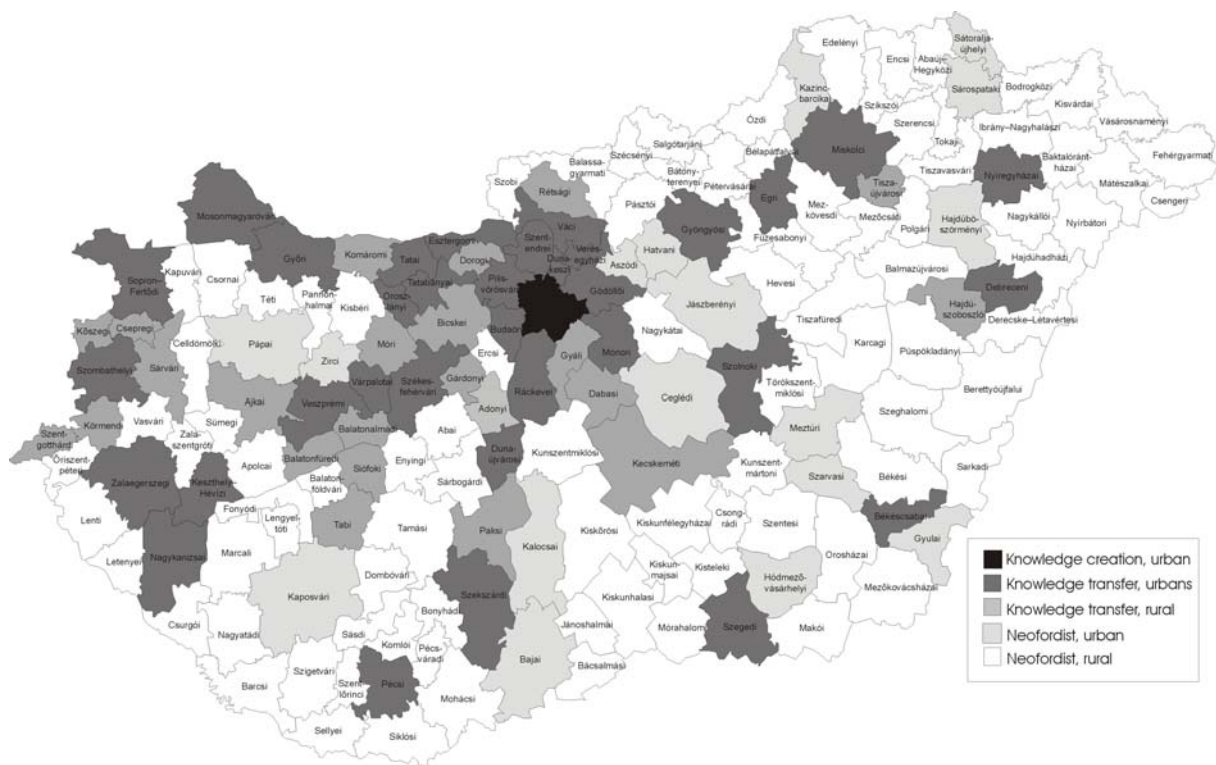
Sátoraljaújhelyi
Edelényi
Encsi
Abaúj-Hegyközi
Kazincbarcikai
Sárospataki
Bodrogközi
Szikszói
Kisvárdai
Ózdi
Szerencsi
Ibrány–Nagyhalászi
Vásárosnaményi
Salgótarjáni
Bélapátfalvai
Miskolci
Tokaji
Szécsényi
Balassagyarmati
Baktalórántházai
Fehérgyarmati
Szobi
Bátonyterenyei
Pétervásárai
Tiszavasvári
Nyíregyházai
Rétsági
Mátészalkai
Pásztói
Egri
Mezőkövesdi
Tiszaújvárosi
Csengeri
Mosonmagyaróvári
Váci
Szentendrei
Gyöngyösi
Mezőcsáti
Hajdúböszörményi
Nagykállói
Nyírbátori
Veresegyházi
Hatvani
Füzesabonyi
Polgári
Esztergomi
Dunakeszi
Aszódi
Győri
Komáromi
Tatai
Dorogi
Kapuvári
Csornai
Hajdúhadházi
Balmazújvárosi
Soproni-Fertődi
Tatabányai
Pilisvörösvári
Gödöllői
Jászberényi
Hevesi
Pannonhalmai
Téti
Oroszlányi
Debreceni
Kőszegi
Csepregi
Kisbéri
Hajdúszoboszlói
Bicskei
Nagykátai
Tiszafüredi
Derecske–Létavértesi
Budaörsi
Celldömölki
Pápai
Zirci
Móri
Gyáli
Monori
Karcagi
Püspökladányi
Ercsi
Szombathelyi
Sárvári
Szolnoki
Gárdonyi
Ráckevei
Székesfehérvári
Ceglédi
Várpalotai
Dabasi
Törökszentmiklósi
Ajkai
Berettyóújfalui
Adonyi
Szeghalomi
Vasvári
Veszprémi
Körmendi
Sümegi
Balatonalmádi
Abai
Mezőtúri
Zalaszentgróti
Szentgotthárdi
Dunaújvárosi
Kunszentmiklósi
Kecskeméti
Apolcai
Enyingi
Balatonfüredi
Siófoki
Kunszentmártoni
Szarvasi
Őriszentpéteri
Békési
Zalaegerszegi
Keszthely-Hévízi
Sárbogárdi
Sarkadi
Balatonföldvári
Fonyódi
Lenti
Kiskunfélegyházai
Csongrádi
Szentesi
Békéscsabai
Lengyeltóti
Paksi
Tamási
Kalocsai
Kiskőrösi
Letenyei
Gyulai
Marcali
Tabi
Orosházai
Hódmezővásárhelyi
Nagykanizsai
Kiskunmajsai
Kisteleki
Dombóvári
Mezőkovácsházai
Kaposvári
Szekszárdi
Kiskunhalasi
Bonyhádi
Csurgói
Morahalomi
Szegedi
Makói
Nagyatádi
Jánoshalmai
Sásdi
Komlói
Pécsváradi
Szigetvári
Szentlőrinci
Bajai
Bácsalmási
Barcsi
Pécsi
Mohácsi
Sellyei
Siklósi

Knowledge creation, urban
Knowledge transfer, urbans
Knowledge transfer, rural
Neofordist, urban
Neofordist, rural